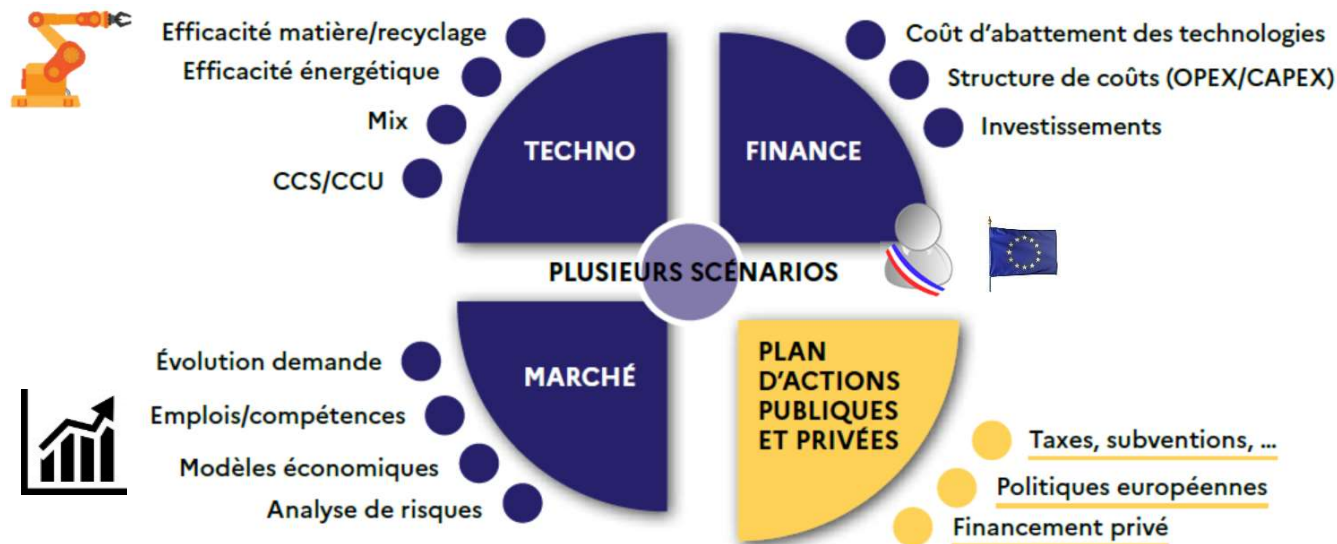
Efficacité matière/recyclage
Efficacité énergétique
Mix
CCS/CCU

TECHNO

FINANCE

Coût d'abattement des technologies
Structure de coûts (OPEX/CAPEX)
Investissements

PLUSIEURS SCÉNARIOS

Évolution demande
Emplois/compétences
Modèles économiques
Analyse de risques

MARCHÉ

PLAN D'ACTIONS PUBLIQUES ET PRIVÉES

Taxes, subventions, ...
Politiques européennes
Financement privé